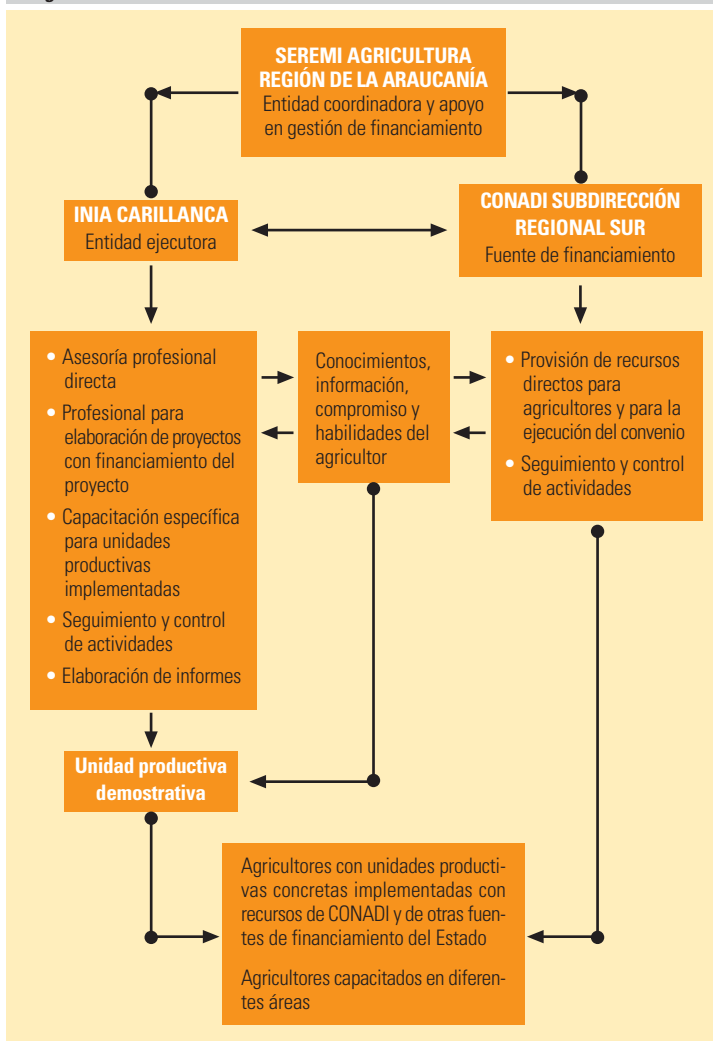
SEREMI AGRICULTURA REGIÓN DE LA ARAUCANÍA
Entidad coordinadora y apoyo en gestión de financiamiento

INIA CARILLANCA
Entidad ejecutora

CONADI SUBDIRECCIÓN REGIONAL SUR
Fuente de financiamiento

• Asesoría profesional directa
• Profesional para elaboración de proyectos con financiamiento del proyecto
• Capacitación específica para unidades productivas implementadas
• Seguimiento y control de actividades
• Elaboración de informes

Conocimientos, información, compromiso y habilidades del agricultor

• Provisión de recursos directos para agricultores y para la ejecución del convenio
• Seguimiento y control de actividades

Unidad productiva demostrativa

Agricultores con unidades productivas concretas implementadas con recursos de CONADI y de otras fuentes de financiamiento del Estado

Agricultores capacitados en diferentes áreas